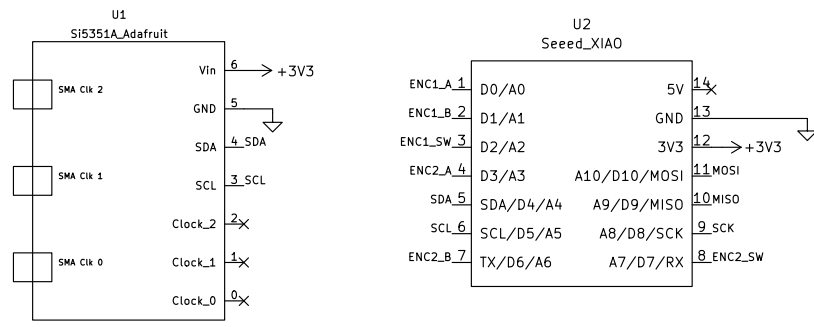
U1
Si5351A_Adafruit

SMA Clk 2
SMA Clk 1
SMA Clk 0

Vin 6 +3V3
GND 5
SDA 4 SDA
SCL 3 SCL
Clock_2 2
Clock_1 1
Clock_0 0

U2
Seeed_XIAO

ENC1_A 1 D0/A0
ENC1_B 2 D1/A1
ENC1_SW 3 D2/A2
ENC2_A 4 D3/A3
SDA 5 SDA/D4/A4
SCL 6 SCL/D5/A5
ENC2_B 7 TX/D6/A6

5V 14
GND 13
3V3 12 +3V3
A10/D10/MOSI 11 MOSI
A9/D9/MISO 10 MISO
A8/D8/SCK 9 SCK
A7/D7/RX 8 ENC2_SW